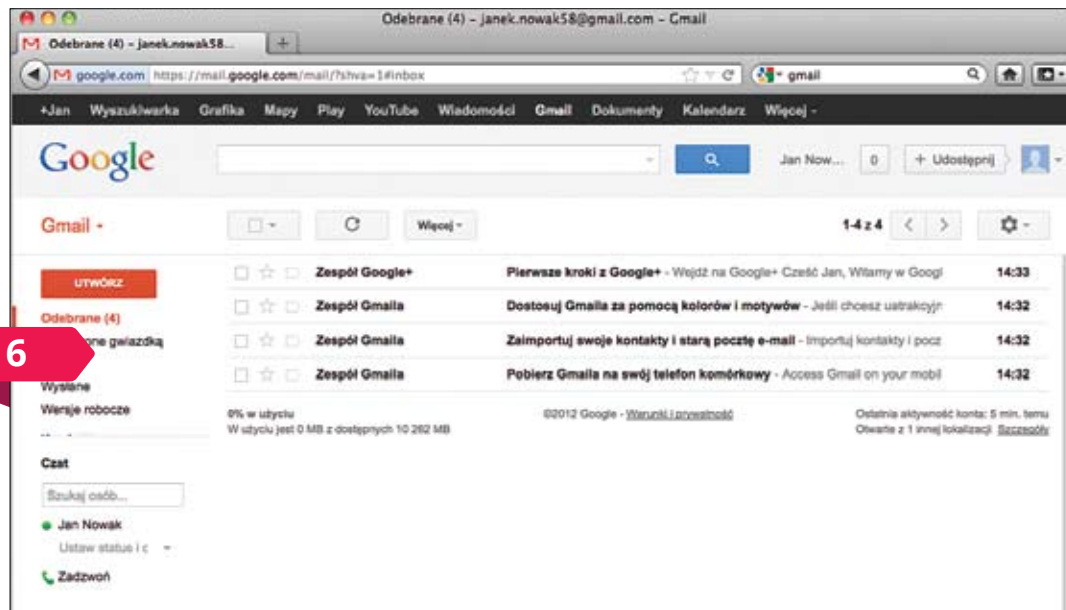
Odebrane (4) – janek.nowak58@gmail.com – Gmail

Odebrane (4) – janek.nowak58...

google.com https://mail.google.com/mail/?shva=1#inbox

gmail

+Jan Wyszukiwarka Grafika Mapy Play YouTube Wiadomości Gmail Dokumenty Kalendarz Więcej

Google

Jan Now... 0 + Udostępnij

Gmail

Więcej

1-4 z 4

UTWÓRZ

Odebrane (4)

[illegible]one gwiazdką

6

Wysłane

Wersje robocze

Czat

Szukaj osób...

Jan Nowak

Ustaw status i c

Zadzwoń

| | | |
|---|---|---|
| Zespół Google+ | Pierwsze kroki z Google+ - Wejdź na Google+ Cześć Jan, Witamy w Googl | 14:33 |
| Zespół Gmaila | Dostosuj Gmaila za pomocą kolorów i motywów - Jeśli chcesz ustrakcyjn | 14:32 |
| Zespół Gmaila | Zaimportuj swoje kontakty i starą pocztę e-mail - Importuj kontakty i pocz | 14:32 |
| Zespół Gmaila | Pobierz Gmaila na swój telefon komórkowy - Access Gmail on your mobil | 14:32 |

0% w użyciu
W użyciu jest 0 MB z dostępnych 10 262 MB

©2012 Google - Warunki i prywatność

Ostatnia aktywność konta: 5 min. temu
Otwarte z 1 innej lokalizacji Szczegóły